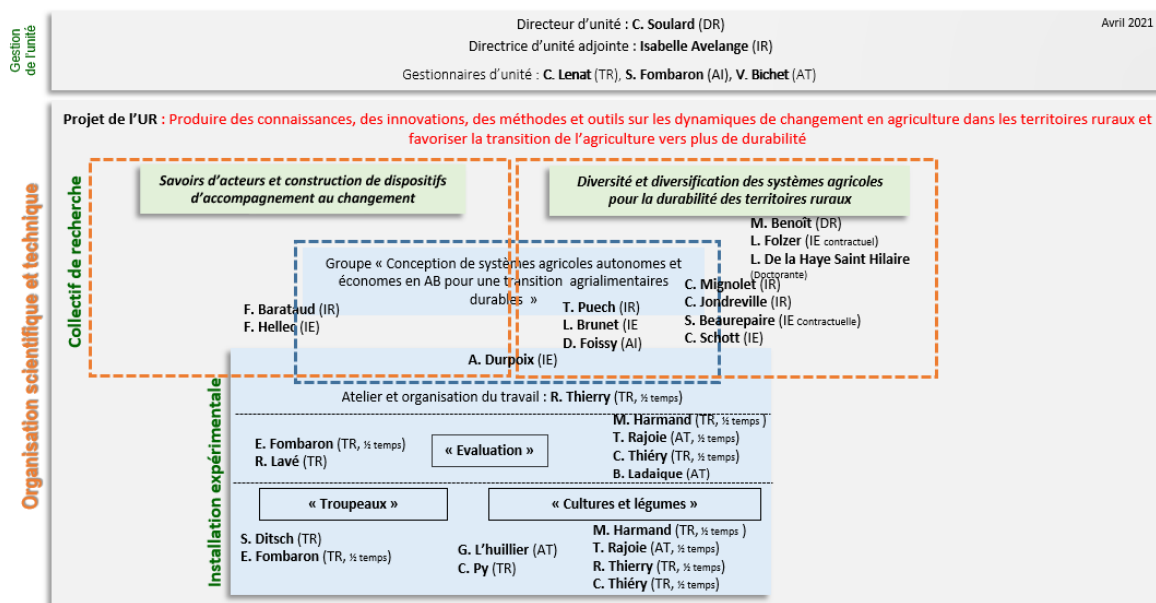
Gestion de l'unité

Directeur d'unité : C. Soulard (DR)
Directrice d'unité adjointe : Isabelle Avelange (IR)
Gestionnaires d'unité : C. Lenat (TR), S. Fombaron (AI), V. Bichet (AT)

Avril 2021

Organisation scientifique et technique

Projet de l'UR : Produire des connaissances, des innovations, des méthodes et outils sur les dynamiques de changement en agriculture dans les territoires ruraux et favoriser la transition de l'agriculture vers plus de durabilité

Collectif de recherche

Savoirs d'acteurs et construction de dispositifs d'accompagnement au changement

Diversité et diversification des systèmes agricoles pour la durabilité des territoires ruraux

M. Benoît (DR)
L. Folzer (IE contractuel)
L. De la Haye Saint Hilaire (Doctorante)

Groupe « Conception de systèmes agricoles autonomes et économes en AB pour une transition agrialimentaires durables »

F. Barataud (IR)
F. Helleq (IE)

T. Puech (IR)
L. Brunet (IE
D. Foissy (AI)

C. Mignolet (IR)
C. Jondreville (IR)
S. Beaurepaire (IE contractuelle)
C. Schott (IE)

A. Durpoix (IE)

Installation expérimentale

Atelier et organisation du travail : R. Thierry (TR, ½ temps)

E. Fombaron (TR, ½ temps)
R. Lavé (TR)

« Evaluation »

M. Harmand (TR, ½ temps )
T. Rajoie (AT, ½ temps)
C. Thiéry (TR, ½ temps)
B. Ladaique (AT)

« Troupeaux »

« Cultures et légumes »

S. Ditsch (TR)
E. Fombaron (TR, ½ temps)

G. L'huillier (AT)
C. Py (TR)

M. Harmand (TR, ½ temps )
T. Rajoie (AT, ½ temps)
R. Thierry (TR, ½ temps)
C. Thiéry (TR, ½ temps)